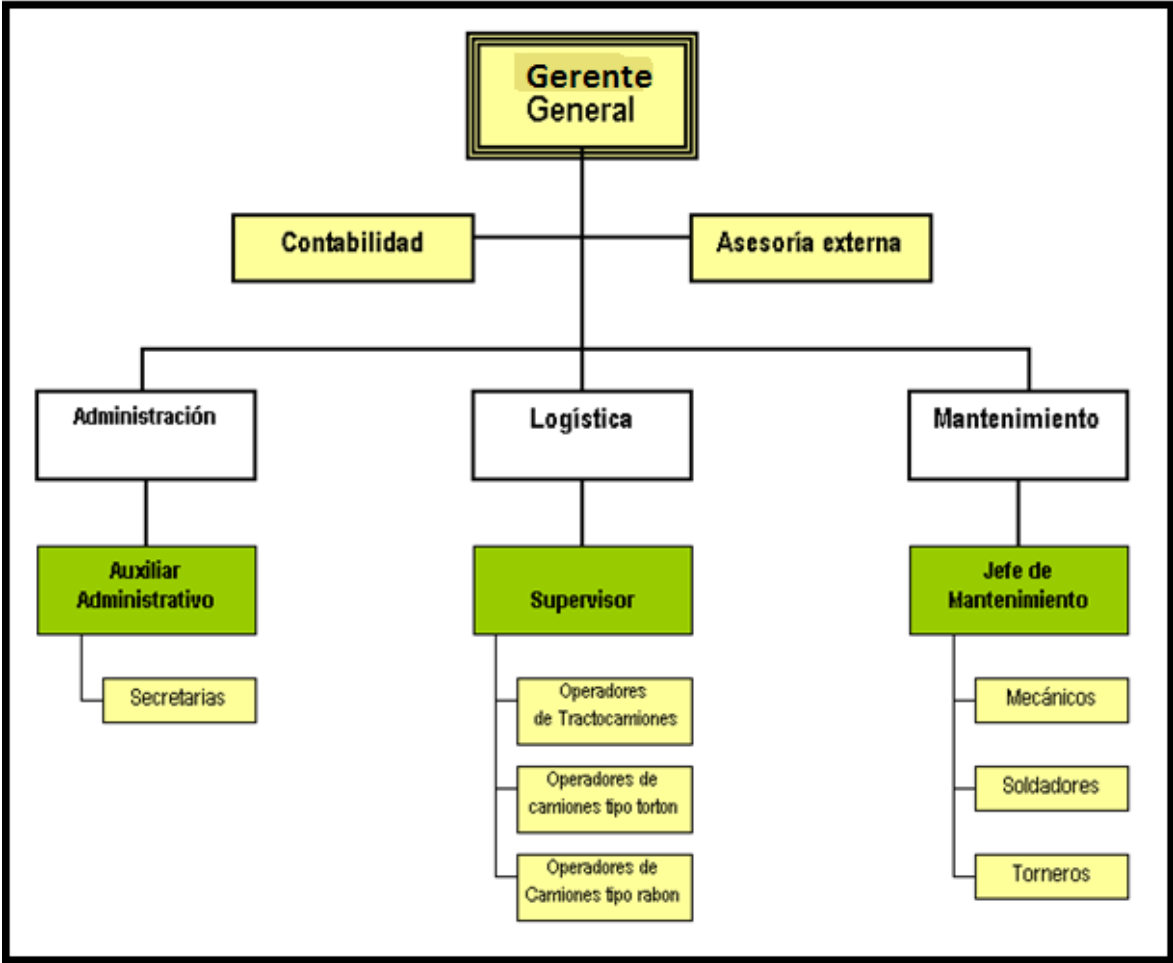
Gerente General

Contabilidad

Asesoría externa

Administración

Logística

Mantenimiento

Auxiliar Administrativo

Supervisor

Jefe de Mantenimiento

Secretarias

Operadores de Tractocamiones

Operadores de camiones tipo torton

Operadores de Camiones tipo rabon

Mecánicos

Soldadores

Torneros